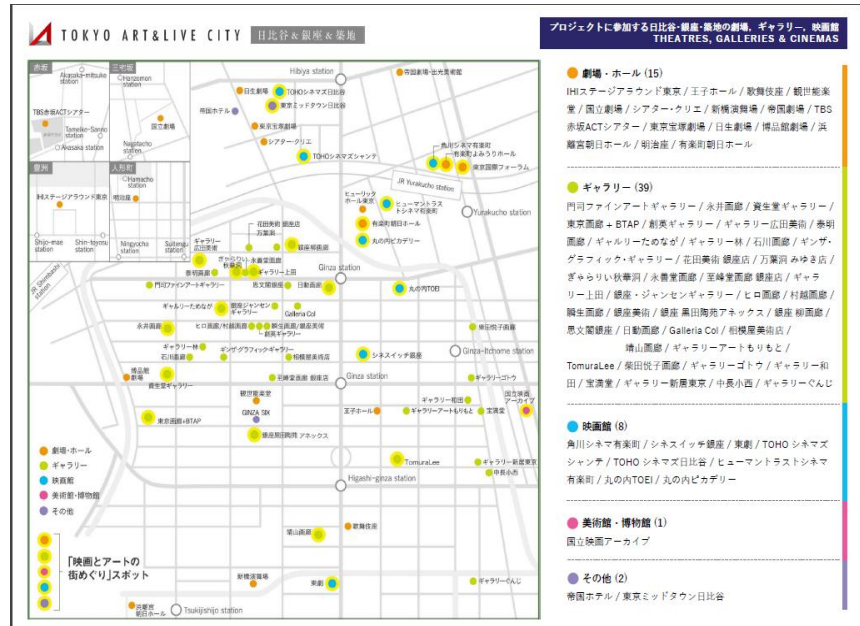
TOKYO ART&LIVE CITY 日比谷&銀座&築地

プロジェクトに参加する日比谷・銀座・築地の劇場、ギャラリー、映画館
THEATRES, GALLERIES & CINEMAS

赤坂
Akasaka-mitsuke station
TBS赤坂ACTシアター
Tameike-Sanno station
Akasaka station
三宅坂
Hanzomon station
Nagatacho station
国立劇場
豊洲
IHIステージアラウンド東京
Shijo-mae station
Shin-toyosu station
人形町
Hamacho station
明治座
Ningyocho station
Suitengu-mae station
Hibiya station
帝国劇場・出光美術館
日生劇場
TOHOシネマズ日比谷
東京ミッドタウン日比谷
帝国ホテル
東京宝塚劇場
シアタークリエ
TOHOシネマズシャンテ
角川シネマ有楽町
有楽町よみうりホール
東京国際フォーラム
JR Yurakucho station
Yurakucho station
ヒューリックホール東京
ヒューマントラストシネマ有楽町
有楽町朝日ホール
丸の内ピカデリー
花田美術 銀座店
万葉洞
ギャラリー広田美術
ぎゃらりい秋華洞
永善堂画廊
銀座柳画廊
泰明画廊
ギャラリー上田
Ginza station
門司ファインアートギャラリー
思文閣銀座
日動画廊
丸の内TOEI
ギャルリーためなが
銀座ジャンセンギャラリー
Galleria Col
永井画廊
ヒロ画廊/村越画廊
鶴生画廊/銀座美術
創美ギャラリー
東京画廊
ギャラリー林
石川画廊
ギンザ・グラフィック・ギャラリー
相模屋美術店
シネスイッチ銀座
Ginza-itchome station
博品館劇場
資生堂ギャラリー
不二越美術店 銀座店
Ginza station
ギャラリーゴトウ
観世能楽堂
GINZA SIX
王子ホール
ギャラリー和田
ギャラリーアートもりもと
宝満堂
国立映画アーカイブ
東京画廊+BTAP
銀座蔦屋画廊 アネックス
TomuraLee
ギャラリー新居東京
中長小西
Higashi-ginza station
歌舞伎座
靖山画廊
新橋演舞場
東劇
ギャラリーぐんじ
浜離宮朝日ホール
Tsukijishijo station
劇場・ホール
ギャラリー
映画館
美術館・博物館
その他
「映画とアートの街めぐり」スポット

劇場・ホール (15)
IHIステージアラウンド東京 / 王子ホール / 歌舞伎座 / 観世能楽堂 / 国立劇場 / シアター・クリエ / 新橋演舞場 / 帝国劇場 / TBS赤坂ACTシアター / 東京宝塚劇場 / 日生劇場 / 博品館劇場 / 浜離宮朝日ホール / 明治座 / 有楽町朝日ホール

ギャラリー (39)
門司ファインアートギャラリー / 永井画廊 / 資生堂ギャラリー / 東京画廊 + BTAP / 創美ギャラリー / ギャラリー広田美術 / 泰明画廊 / ギャルリーためなが / ギャラリー林 / 石川画廊 / ギンザ・グラフィック・ギャラリー / 花田美術 銀座店 / 万葉洞 みゆき店 / ぎゃらりい秋華洞 / 永善堂画廊 / 至峰堂画廊 銀座店 / ギャラリー上田 / 銀座・ジャンセンギャラリー / ヒロ画廊 / 村越画廊 / 鶴生画廊 / 銀座美術 / 銀座 黒田陶苑アネックス / 銀座 柳画廊 / 思文閣銀座 / 日動画廊 / Galleria Col / 相模屋美術店 / 靖山画廊 / ギャラリーアートもりもと / TomuraLee / 柴田悦子画廊 / ギャラリーゴトウ / ギャラリー和田 / 宝満堂 / ギャラリー新居東京 / 中長小西 / ギャラリーぐんじ

映画館 (8)
角川シネマ有楽町 / シネスイッチ銀座 / 東劇 / TOHO シネマズ シャンテ / TOHO シネマズ日比谷 / ヒューマントラストシネマ有楽町 / 丸の内TOEI / 丸の内ピカデリー

美術館・博物館 (1)
国立映画アーカイブ

その他 (2)
帝国ホテル / 東京ミッドタウン日比谷